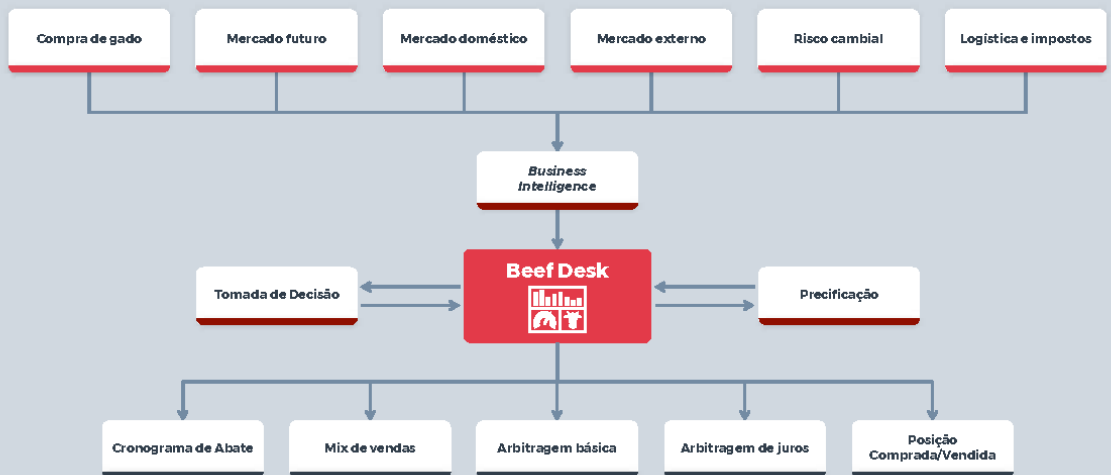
Compra de gado

Mercado futuro

Mercado doméstico

Mercado externo

Risco cambial

Logística e impostos

Business Intelligence

Tomada de Decisão

Beef Desk

Precificação

Cronograma de Abate

Mix de vendas

Arbitragem básica

Arbitragem de juros

Posição Comprada/Vendida